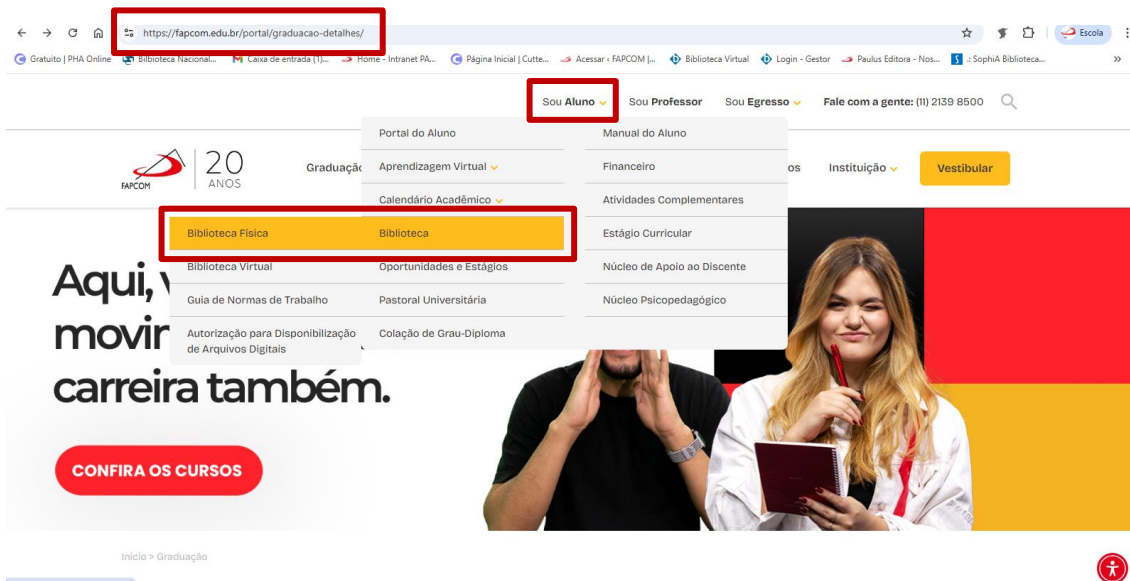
https://fapcom.edu.br/portal/graduacao-detalhes/

Escola

Gratuito | PHA Online Biblioteca Nacional... Caixa de entrada (1)... Home - Intranet PA... Página Inicial | Cutte... Acessar ‹ FAPCOM |... Biblioteca Virtual Login - Gestor Paulus Editora - Nos... :: SophiA Biblioteca...

Sou Aluno Sou Professor Sou Egresso Fale com a gente: (11) 2139 8500

FAPCOM 20 ANOS

Graduação

Portal do Aluno
Aprendizagem Virtual
Calendário Acadêmico
Biblioteca
Oportunidades e Estágios
Pastoral Universitária
Colação de Grau-Diploma

Manual do Aluno
Financeiro
Atividades Complementares
Estágio Curricular
Núcleo de Apoio ao Discente
Núcleo Psicopedagógico

Biblioteca Física
Biblioteca Virtual
Guia de Normas de Trabalho
Autorização para Disponibilização de Arquivos Digitais

os Instituição Vestibular

Aqui, v
movir
carreira também.

CONFIRA OS CURSOS

Início > Graduação